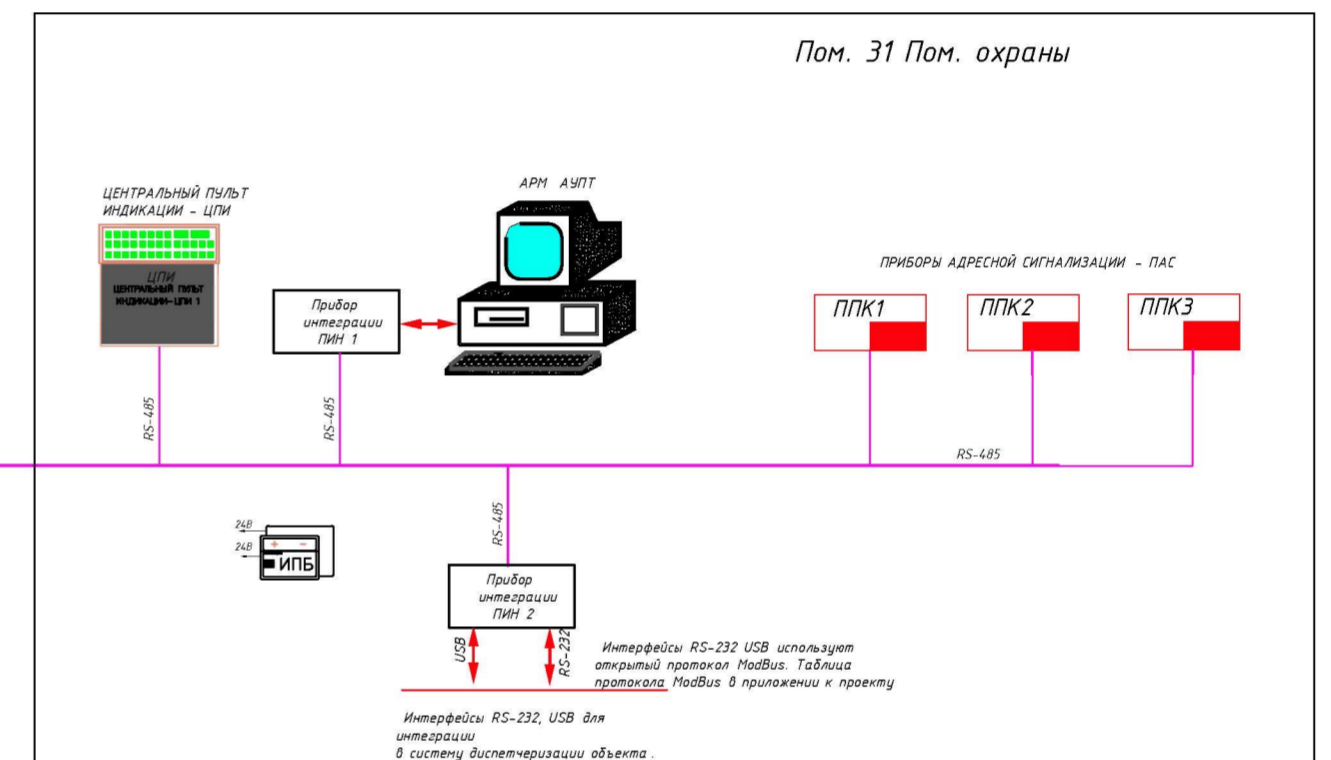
Пом. 31 Пом. охраны

ЦЕНТРАЛЬНЫЙ ПУЛЬТ ИНДИКАЦИИ - ЦПИ

ЦПИ
ЦЕНТРАЛЬНЫЙ ПУЛЬТ ИНДИКАЦИИ-ЦПИ 1

АРМ АУПТ

Прибор интеграции ПИН 1

ПРИБОРЫ АДРЕСНОЙ СИГНАЛИЗАЦИИ - ПАС

ППК1

ППК2

ППК3

RS-485

RS-485

RS-485

RS-485

24В

24В

+ -

ИПБ

Прибор интеграции ПИН 2

USB

RS-232

Интерфейсы RS-232 USB используют открытый протокол ModBus. Таблица протокола ModBus в приложении к проекту

Интерфейсы RS-232, USB для интеграции
в систему диспетчеризации объекта .